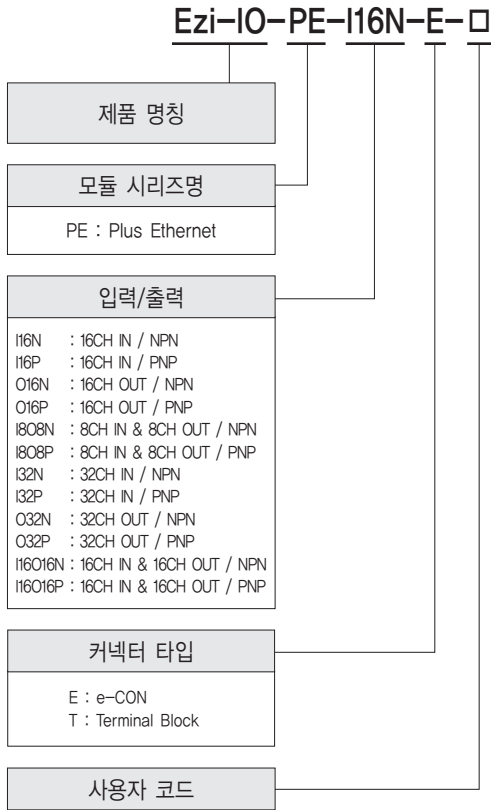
Ezi-IO-PE-I16N-E-□

제품 명칭

모듈 시리즈명

PE : Plus Ethernet

입력/출력

I16N : 16CH IN / NPN
I16P : 16CH IN / PNP
O16N : 16CH OUT / NPN
O16P : 16CH OUT / PNP
I8O8N : 8CH IN & 8CH OUT / NPN
I8O8P : 8CH IN & 8CH OUT / PNP
I32N : 32CH IN / NPN
I32P : 32CH IN / PNP
O32N : 32CH OUT / NPN
O32P : 32CH OUT / PNP
I16O16N : 16CH IN & 16CH OUT / NPN
I16O16P : 16CH IN & 16CH OUT / PNP

커넥터 타입

E : e-CON
T : Terminal Block

사용자 코드